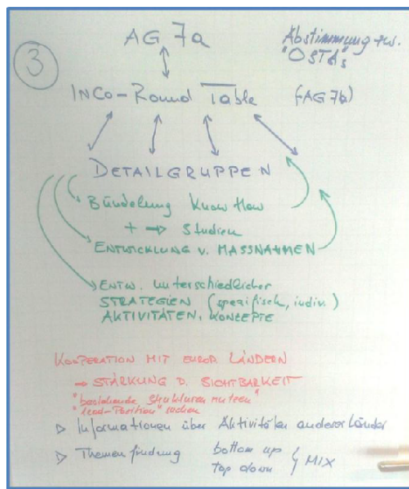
3

AG 7a

Abstimmung zw. "OSTd's"

INCo-Round Table (AG 7b)

DETAILGRUPPEN

Bündelung Know How

+ → Studien

ENTWICKLUNG v. MASSNAHMEN

ENTW. unterschiedlicher STRATEGIEN (spezifisch, indiv.) AKTIVITÄTEN, KONZEPTE

KOOPERATION MIT EUROP. LÄNDERN

→ STÄRKUNG D. SICHTBARKEIT

"bestehende Strukturen nutzen"

"Lead-Position" suchen

▷ Informationen über Aktivitäten anderer Länder

▷ Themenfindung bottom up / Top down } MIX